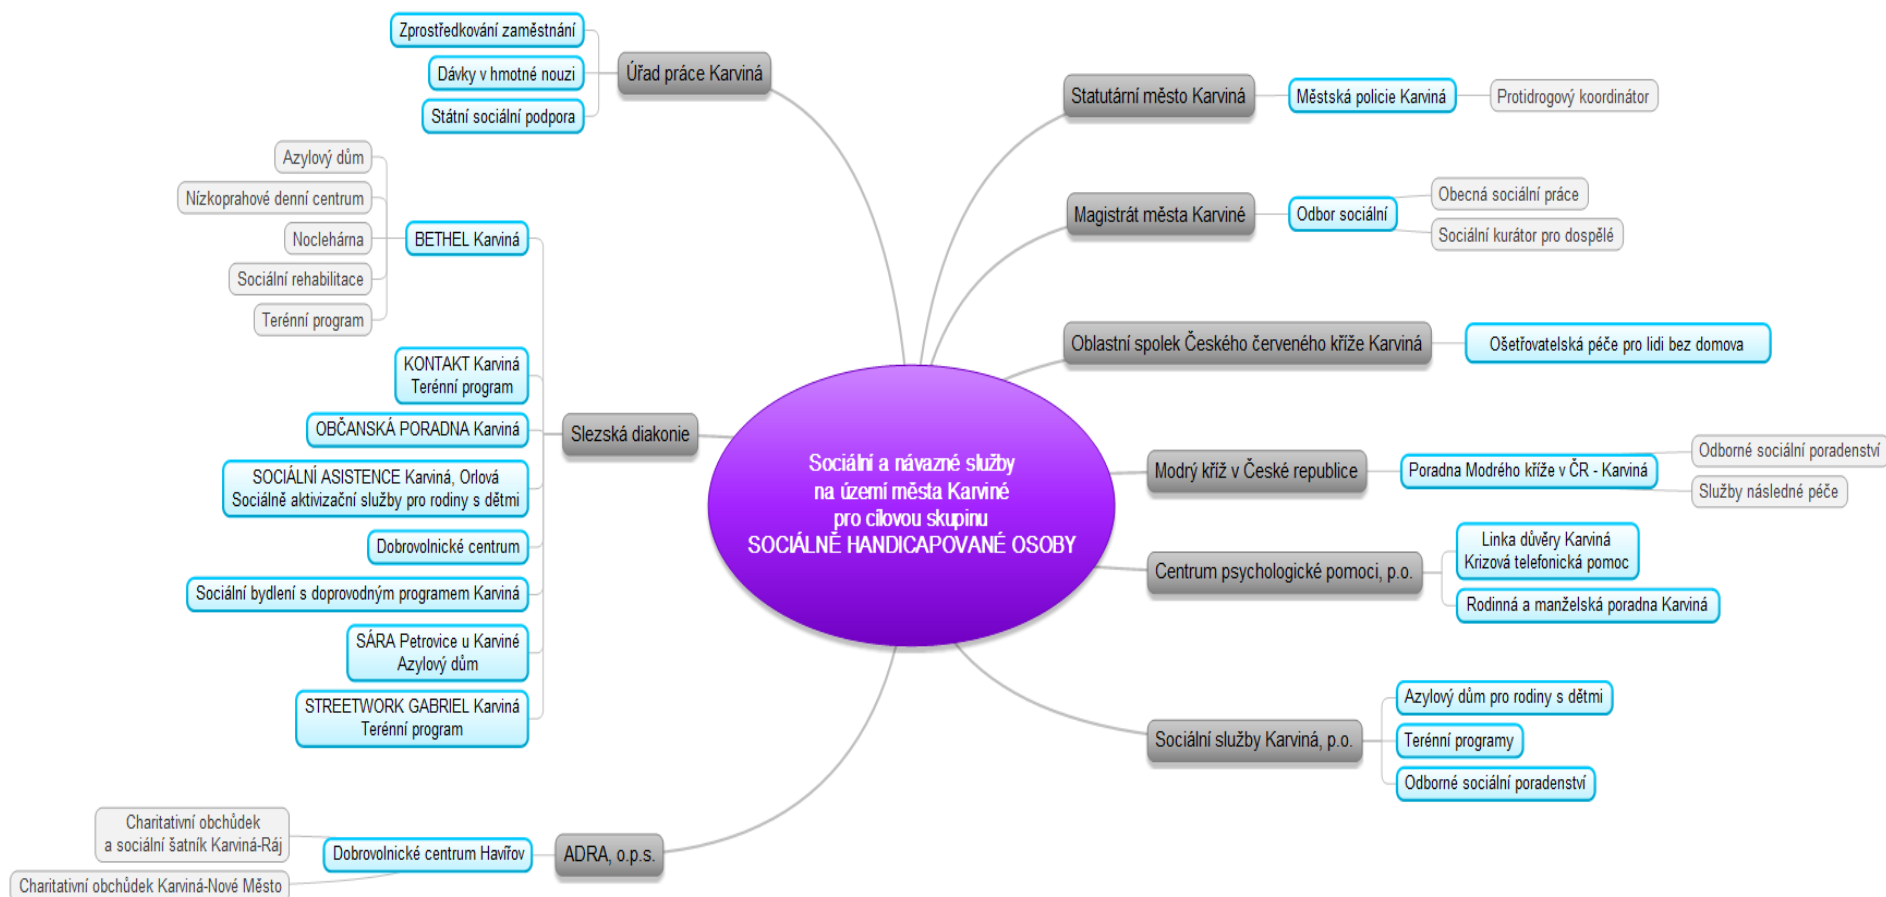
Sociální a návazné služby na území města Karviné pro cílovou skupinu SOCIÁLNĚ HANDICAPOVANÉ OSOBY

Úřad práce Karviná
Zprostředkování zaměstnání
Dávky v hmotné nouzi
Státní sociální podpora

Slezská diakonie
BETHEL Karviná
Azylový dům
Nízkoprahové denní centrum
Noclehárna
Sociální rehabilitace
Terénní program
KONTAKT Karviná
Terénní program
OBČANSKÁ PORADNA Karviná
SOCIÁLNÍ ASISTENCE Karviná, Orlová
Sociálně aktivizační služby pro rodiny s dětmi
Dobrovolnické centrum
Sociální bydlení s doprovodným programem Karviná
SÁRA Petrovice u Karviné
Azylový dům
STREETWORK GABRIEL Karviná
Terénní program

ADRA, o.p.s.
Dobrovolnické centrum Havířov
Charitativní obchůdek a sociální šatník Karviná-Ráj
Charitativní obchůdek Karviná-Nové Město

Statutární město Karviná
Městská policie Karviná
Protidrogový koordinátor

Magistrát města Karviné
Odbor sociální
Obecná sociální práce
Sociální kurátor pro dospělé

Oblastní spolek Českého červeného kříže Karviná
Ošetřovatelská péče pro lidi bez domova

Modrý kříž v České republice
Poradna Modrého kříže v ČR - Karviná
Odborné sociální poradenství
Služby následné péče

Centrum psychologické pomoci, p.o.
Linka důvěry Karviná
Krizová telefonická pomoc
Rodinná a manželská poradna Karviná

Sociální služby Karviná, p.o.
Azylový dům pro rodiny s dětmi
Terénní programy
Odborné sociální poradenství